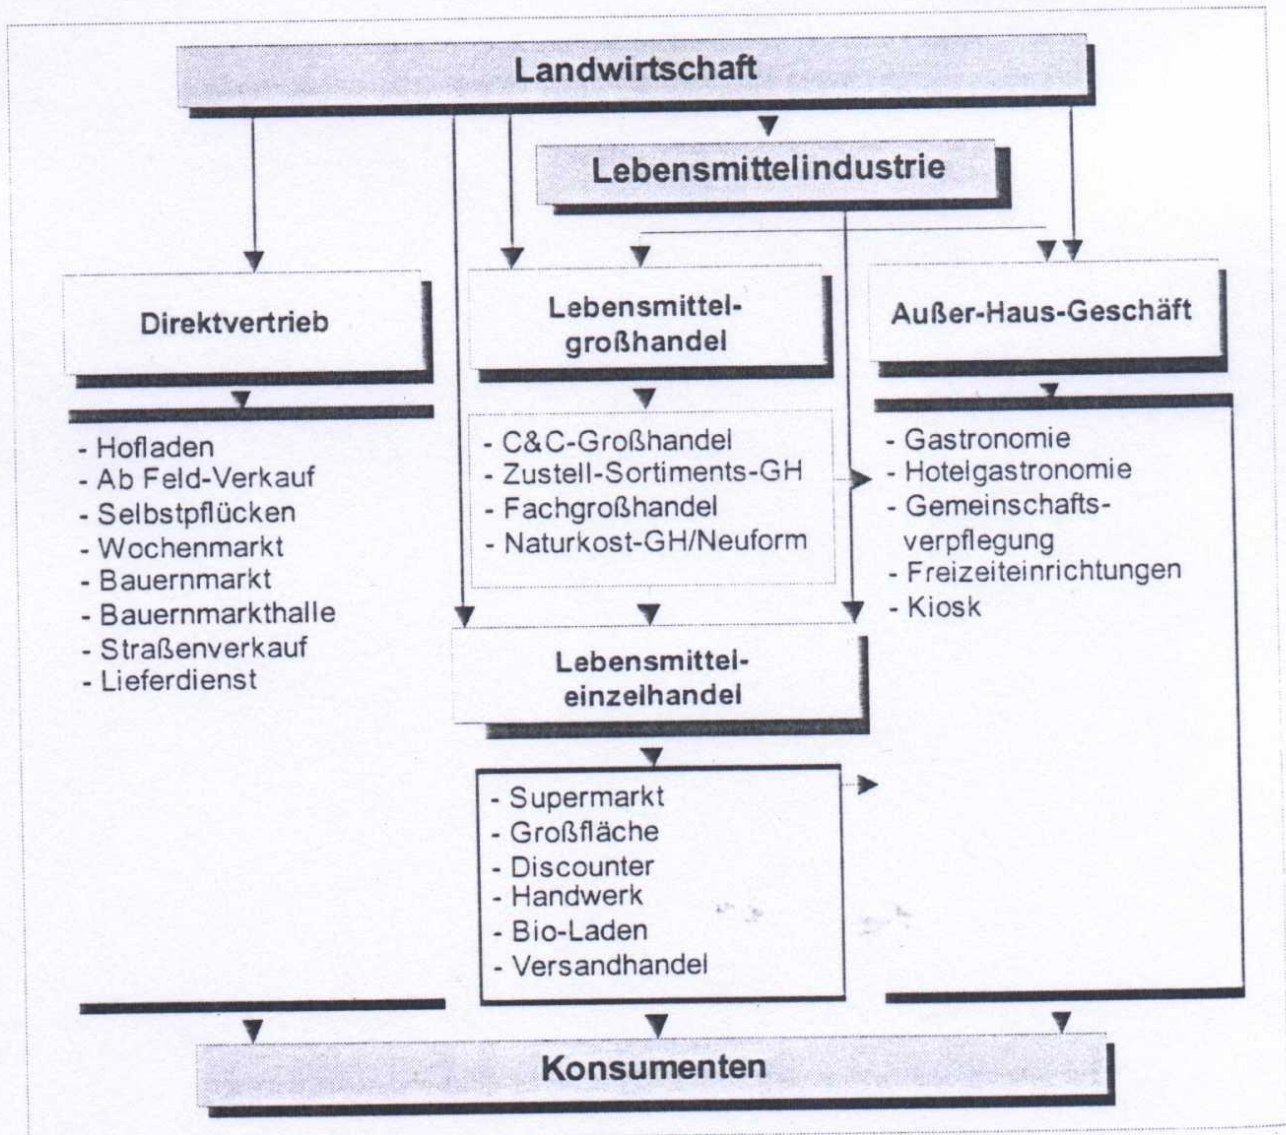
Landwirtschaft

Lebensmittelindustrie

Direktvertrieb

Lebensmittelgroßhandel

Außer-Haus-Geschäft

- Hofladen
- Ab Feld-Verkauf
- Selbstpflücken
- Wochenmarkt
- Bauernmarkt
- Bauernmarkthalle
- Straßenverkauf
- Lieferdienst

- C&C-Großhandel
- Zustell-Sortiments-GH
- Fachgroßhandel
- Naturkost-GH/Neuform

- Gastronomie
- Hotelgastronomie
- Gemeinschaftsverpflegung
- Freizeiteinrichtungen
- Kiosk

Lebensmitteleinzelhandel

- Supermarkt
- Großfläche
- Discounter
- Handwerk
- Bio-Laden
- Versandhandel

Konsumenten